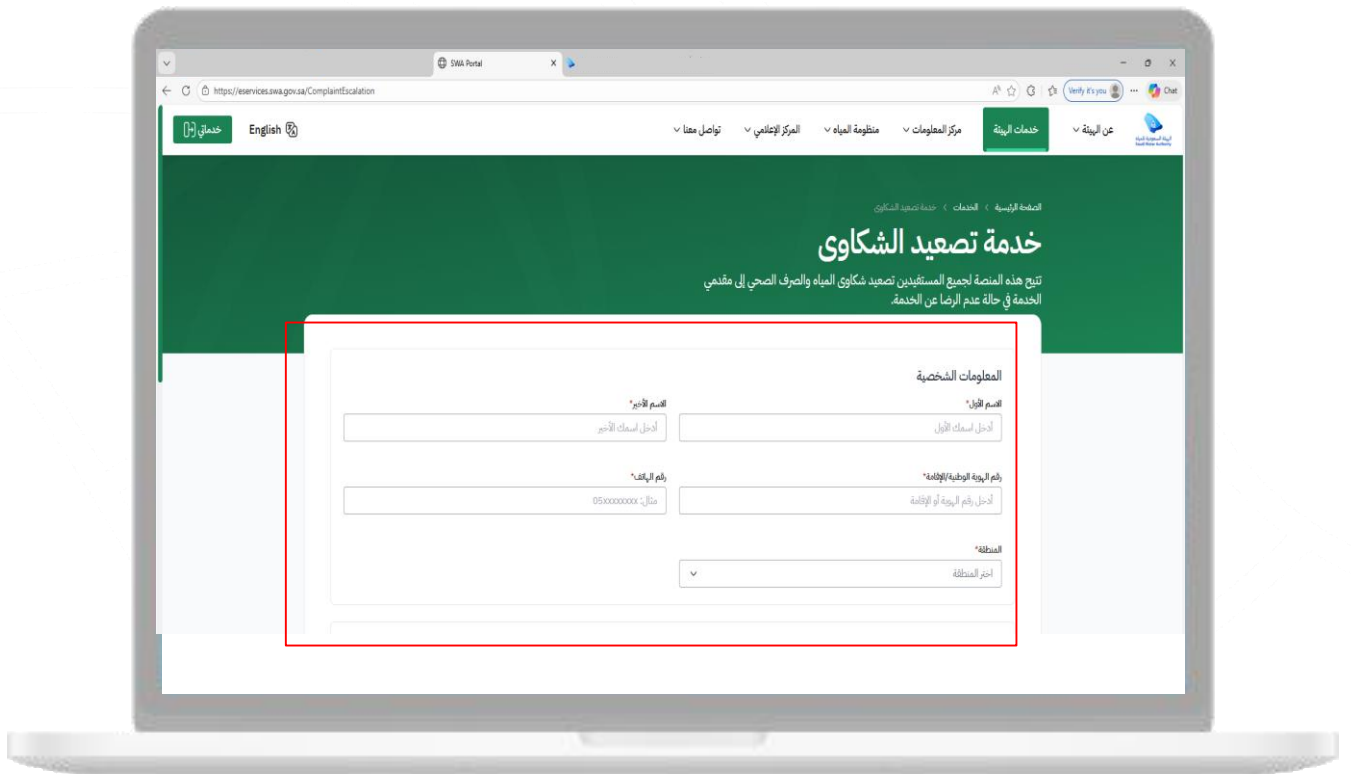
SWA Portal

https://eservices.swa.gov.sa/ComplaintEscalation

Verify it's you

Chat

الهيئة السعودية للمياه
Saudi Water Authority

عن الهيئة

خدمات الهيئة

مركز المعلومات

منظومة المياه

المركز الإعلامي

تواصل معنا

English

خدماتي

الصفحة الرئيسية > الخدمات > خدمة تصعيد الشكاوى

خدمة تصعيد الشكاوى

تتيح هذه المنصة لجميع المستفيدين تصعيد شكاوى المياه والصرف الصحي إلى مقدمي الخدمة في حالة عدم الرضا عن الخدمة.

المعلومات الشخصية

الاسم الأول*
أدخل اسمك الأول

الاسم الأخير*
أدخل اسمك الأخير

رقم الهوية الوطنية/الإقامة*
أدخل رقم الهوية أو الإقامة

رقم الهاتف*
مثال: 05xxxxxxxx

المنطقة*
اختر المنطقة